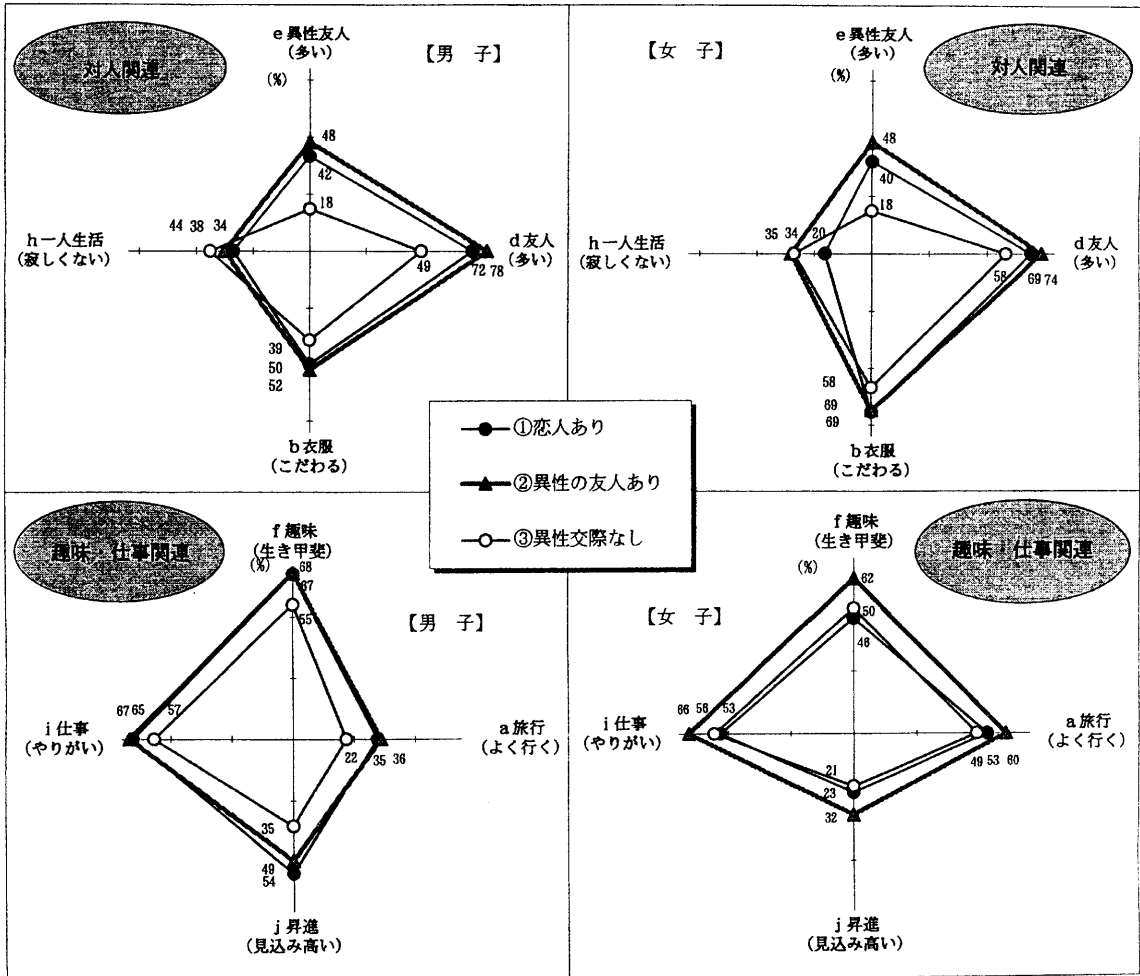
対人関連

e 異性友人
(多い)

(%)

【男 子】

48
42
18

h 一人生活
(寂しくない)

44 38 34

49

d 友人
(多い)

72 78

39
50
52

b 衣服
(こだわる)

【女 子】

e 異性友人
(多い)

(%)

対人関連

48
40
18

h 一人生活
(寂しくない)

35 34 20

58

d 友人
(多い)

69 74

58
69
69

b 衣服
(こだわる)

①恋人あり
②異性の友人あり
③異性交際なし

趣味・仕事関連

f 趣味
(生き甲斐)

(%)

68
67
55

【男 子】

i 仕事
(やりがい)

67 65 57

22

a 旅行
(よく行く)

35 36

35

49
54

j 昇進
(見込み高い)

f 趣味
(生き甲斐)

(%)

趣味・仕事関連

62
50
46

【女 子】

i 仕事
(やりがい)

66 56 53

a 旅行
(よく行く)

49 53 60

21
23
32

j 昇進
(見込み高い)